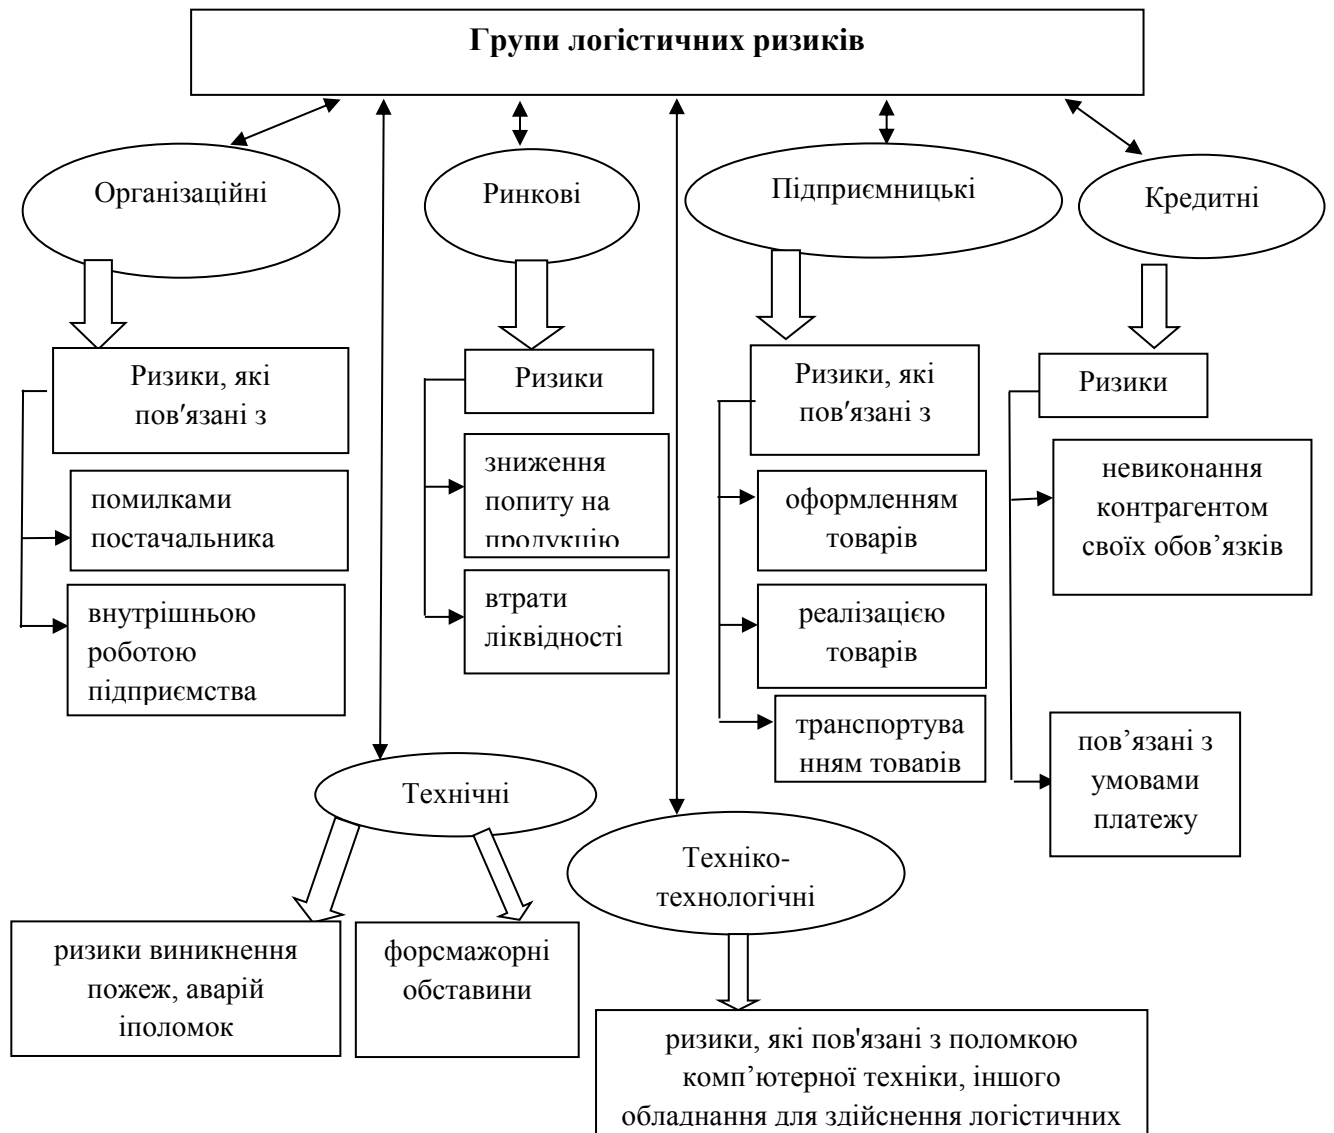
Групи логістичних ризиків

Організаційні

Ризики, які пов′язані з

помилками постачальника

внутрішньою роботою підприємства

Ринкові

Ризики

зниження попиту на продукцію

втрати ліквідності

Підприємницькі

Ризики, які пов′язані з

оформленням товарів

реалізацією товарів

транспортуванням товарів

Кредитні

Ризики

невиконання контрагентом своїх обов’язків

пов’язані з умовами платежу

Технічні

ризики виникнення пожеж, аварій іполомок

форсмажорні обставини

Техніко-технологічні

ризики, які пов'язані з поломкою комп’ютерної техніки, іншого обладнання для здійснення логістичних